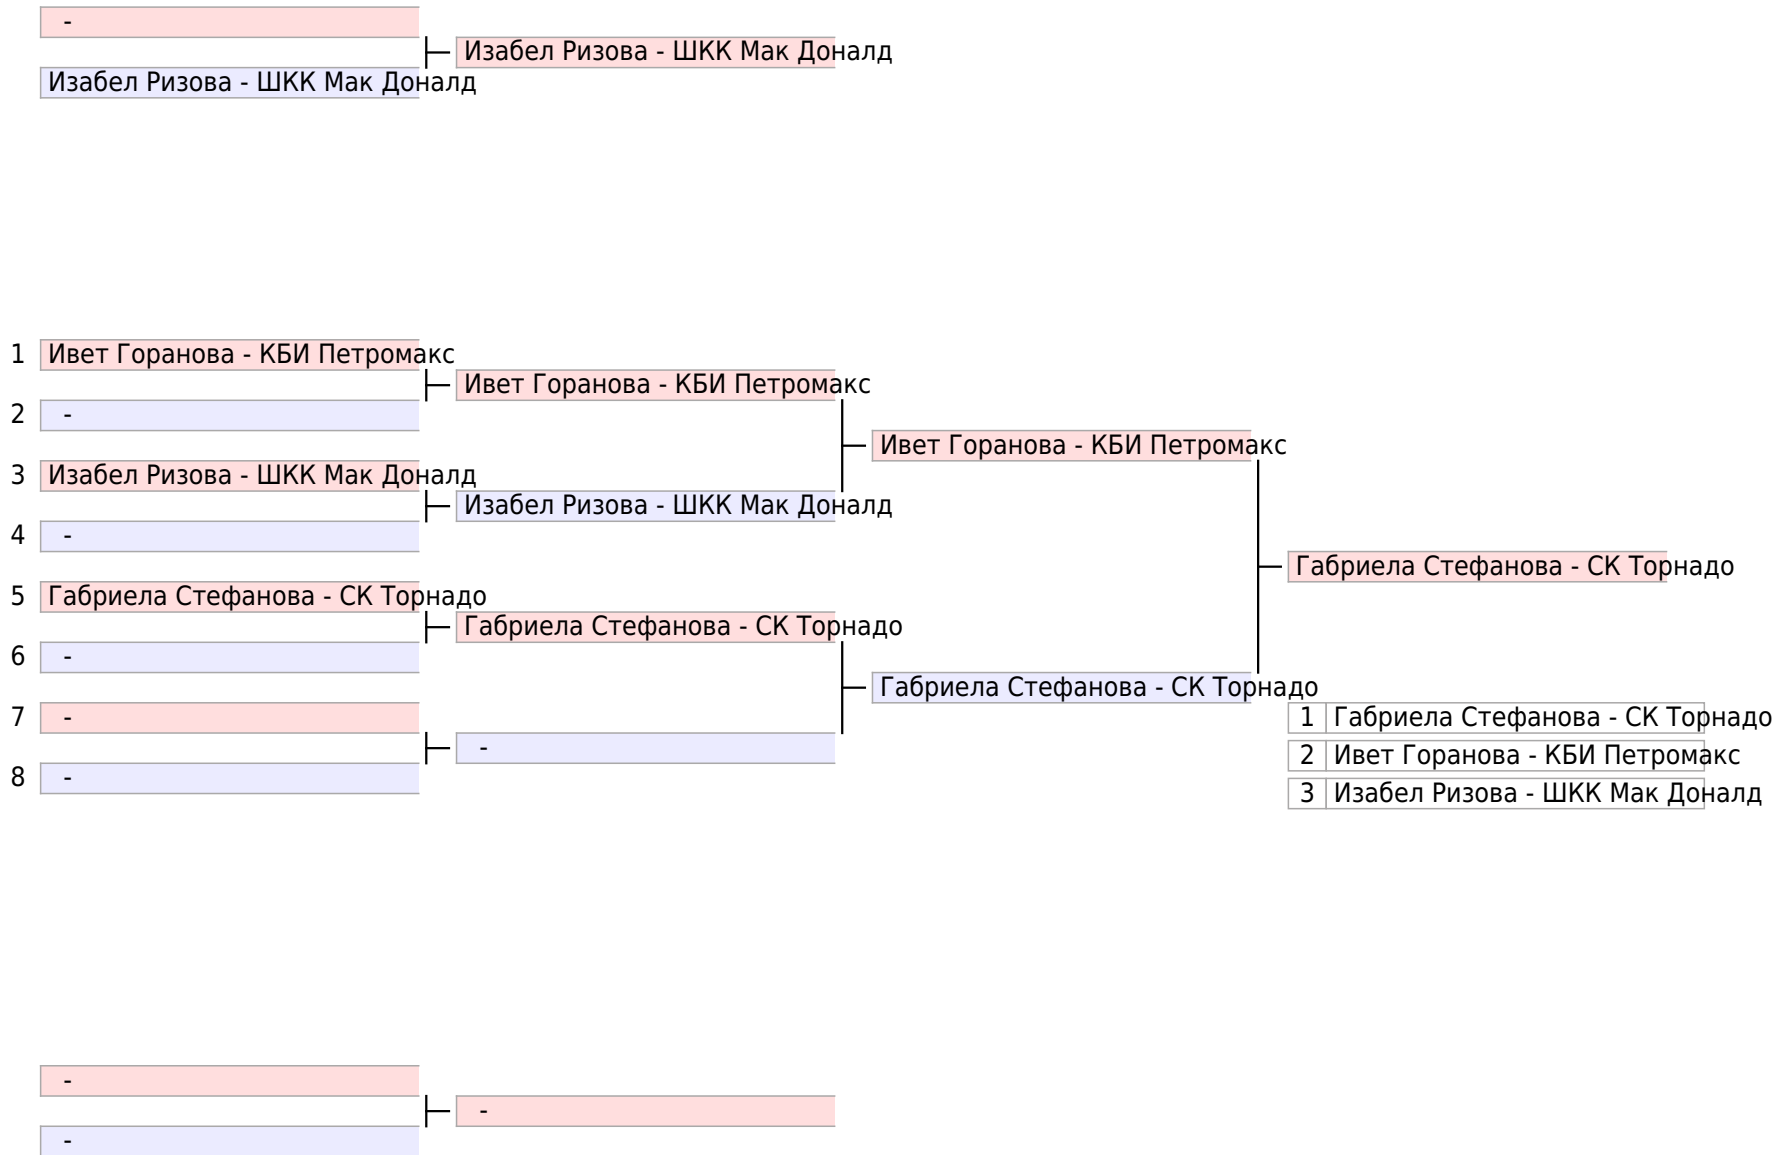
-
Изабел Ризова - ШКК Мак Доналд
Изабел Ризова - ШКК Мак Доналд

1 Ивет Горанова - КБИ Петромакс
2 -
3 Изабел Ризова - ШКК Мак Доналд
4 -
5 Габриела Стефанова - СК Торнадо
6 -
7 -
8 -

Ивет Горанова - КБИ Петромакс
Изабел Ризова - ШКК Мак Доналд
Габриела Стефанова - СК Торнадо
-

Ивет Горанова - КБИ Петромакс
Габриела Стефанова - СК Торнадо

Габриела Стефанова - СК Торнадо

| 1 | Габриела Стефанова - СК Торнадо |
|---|---|
| 2 | Ивет Горанова - КБИ Петромакс |
| 3 | Изабел Ризова - ШКК Мак Доналд |

-
-
-